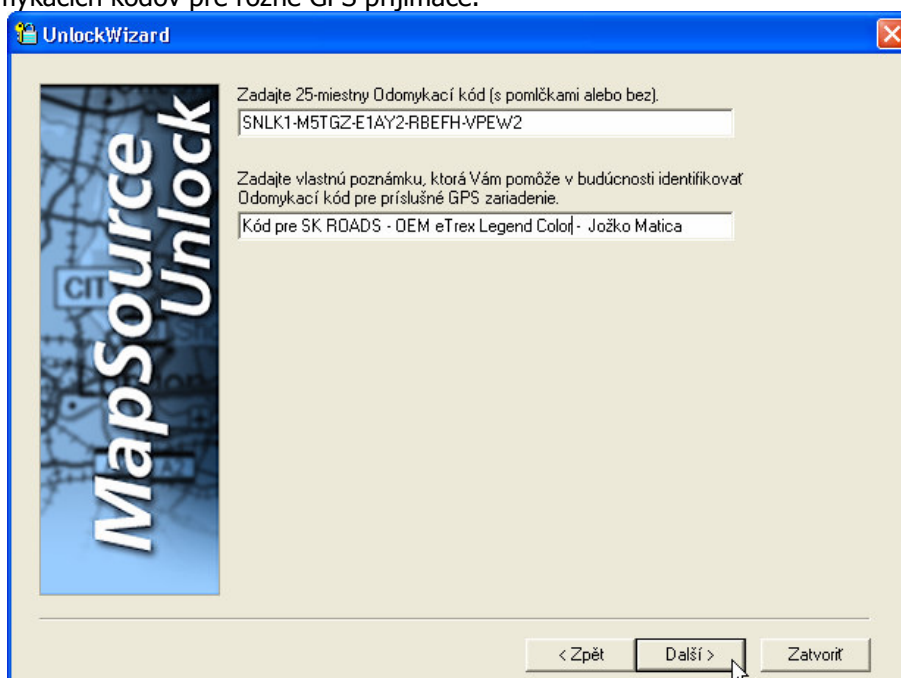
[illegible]mykacích kódov pre rôzne GPS prijímače.

UnlockWizard

MapSource Unlock

CIT

Zadajte 25-miestny Odomykací kód (s pomlčkami alebo bez).

SNLK1-M5TGZ-E1AY2-RBEFH-VPEW2

Zadajte vlastnú poznámku, ktorá Vám pomôže v budúcnosti identifikovať Odomykací kód pre príslušné GPS zariadenie.

Kód pre SK ROADS - OEM eTrex Legend Color - Jožko Matica

< Zpět

Další >

Zatvoriť